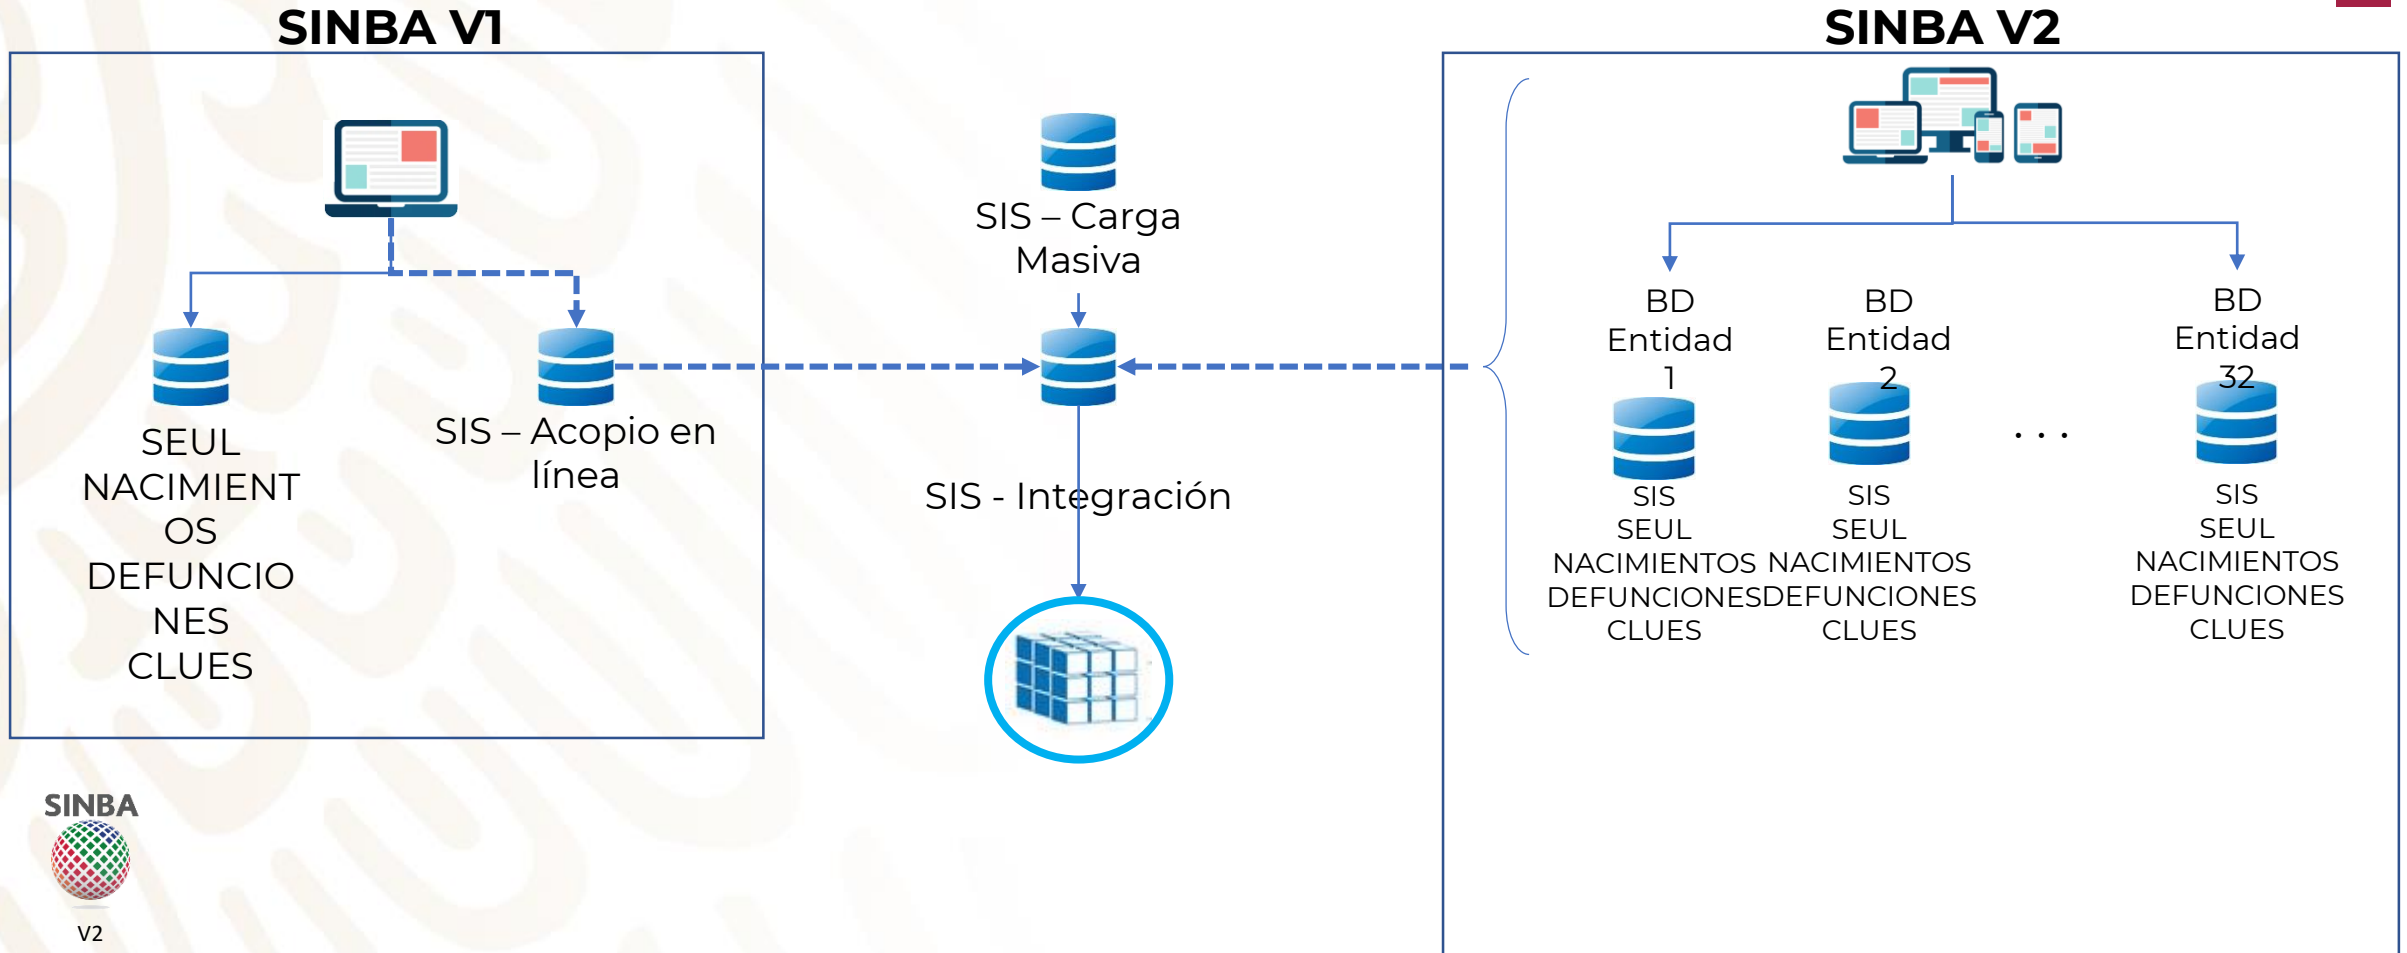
SINBA V1

SEUL NACIMIENTOS DEFUNCIONES CLUES

SIS – Acopio en línea

SIS – Carga Masiva

SIS - Integración

SINBA V2

BD Entidad 1

SIS SEUL NACIMIENTOS DEFUNCIONES CLUES

BD Entidad 2

SIS SEUL NACIMIENTOS DEFUNCIONES CLUES

. . .

BD Entidad 32

SIS SEUL NACIMIENTOS DEFUNCIONES CLUES

SINBA

V2